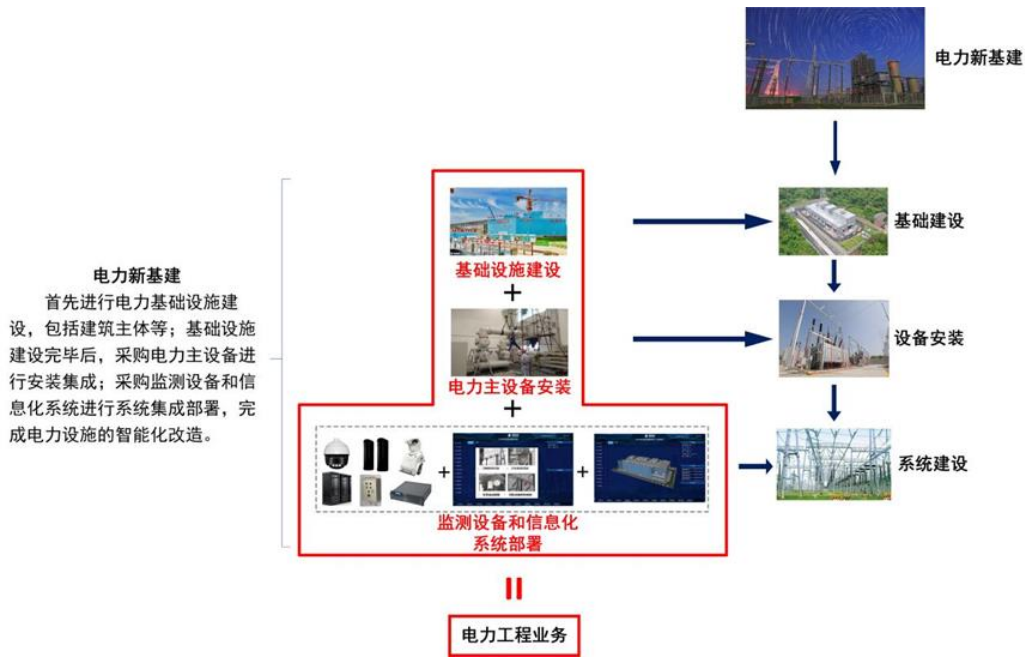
电力新基建

首先进行电力基础设施建设，包括建筑主体等；基础设施建设完毕后，采购电力主设备进行安装集成；采购监测设备和信息化系统进行系统集成部署，完成电力设施的智能化改造。

基础设施建设

+

电力主设备安装

+

+

+

监测设备和信息化系统部署

=

电力工程业务

电力新基建

基础建设

设备安装

系统建设